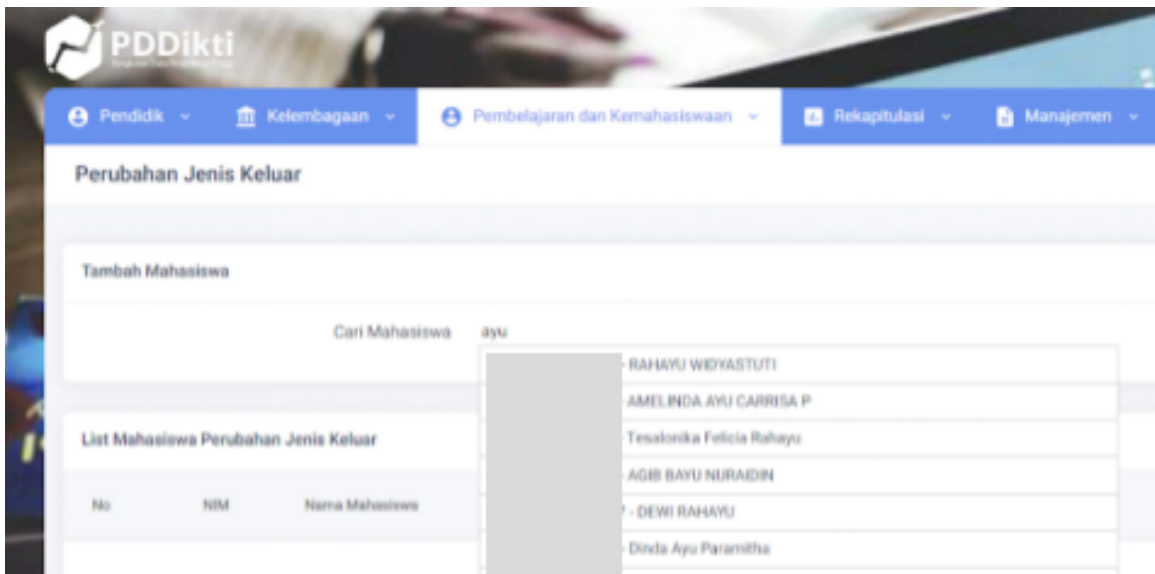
PDDikti

Pendidik
Kelembagaan
Pembelajaran dan Kemahasiswaan
Rekapitulasi
Manajemen

Perubahan Jenis Keluar

Tambah Mahasiswa

Cari Mahasiswa ayu

- RAHAYU WIDYASTUTI
- AMELINDA AYU CARRISA P
- Tesalonika Felicia Rahayu
- AGIB BAYU NURAIDIN
7 - DEWI RAHAYU
- Dinda Ayu Paramitha

List Mahasiswa Perubahan Jenis Keluar

| No | NIM | Nama Mahasiswa |
|---|---|---|